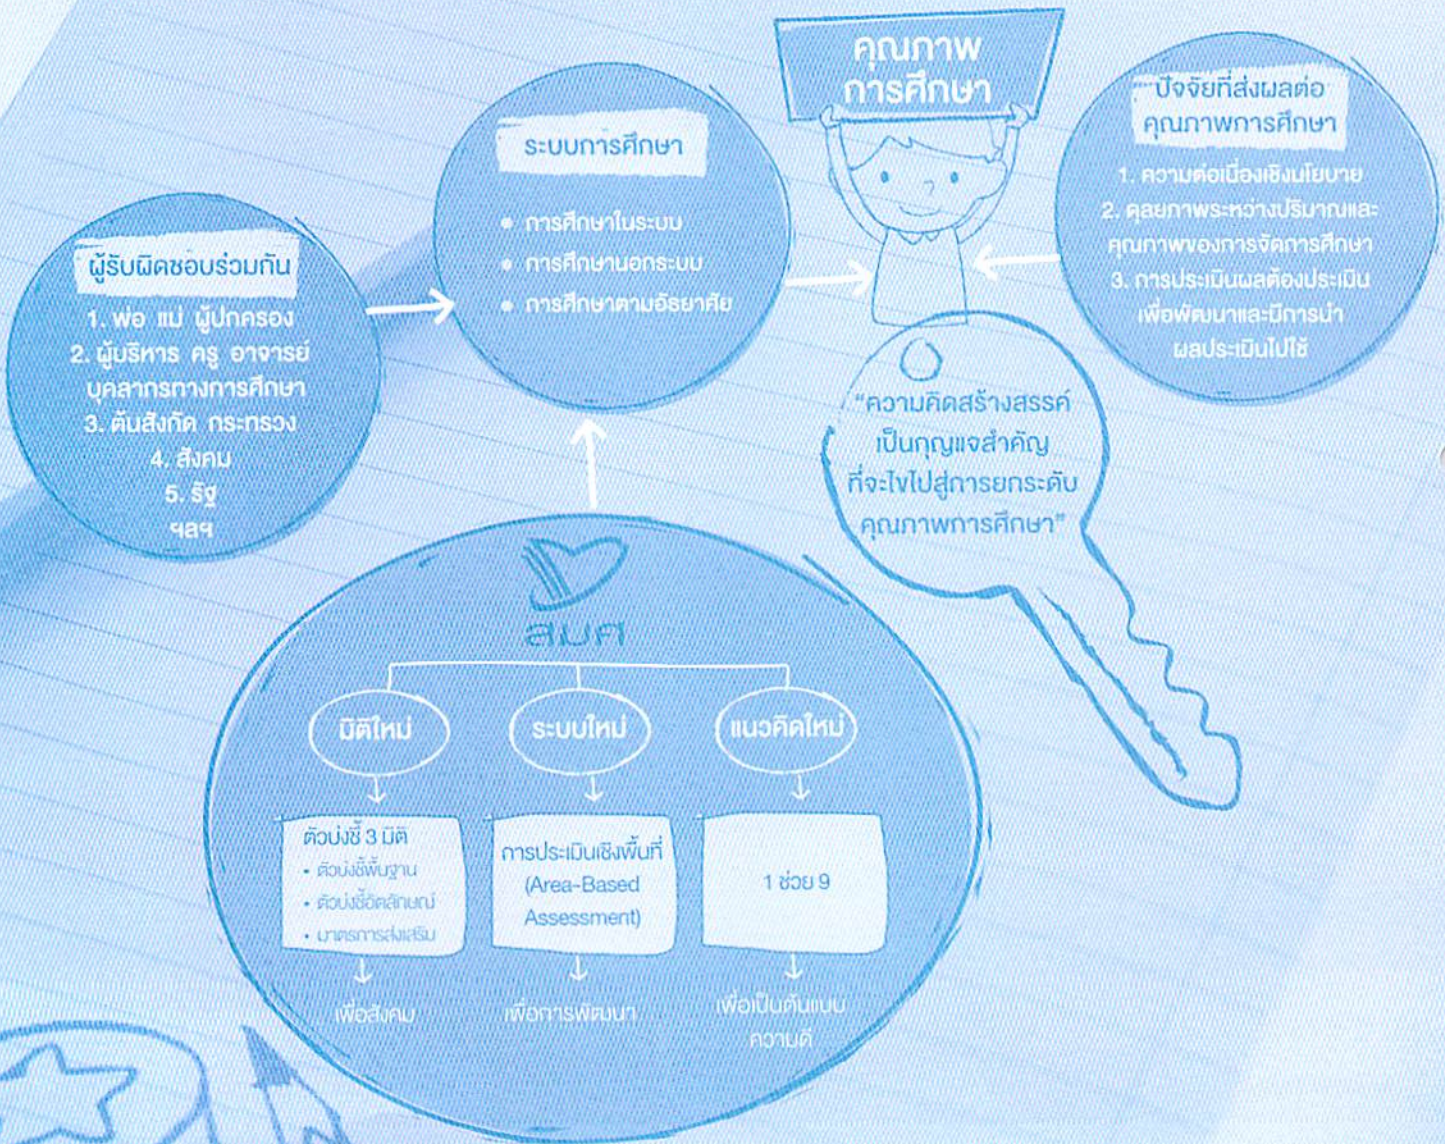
คุณภาพ
การศึกษา

ผู้รับผิดชอบร่วมกัน
1. พ่อ แม่ ผู้ปกครอง
2. ผู้บริหาร ครู อาจารย์ บุคลากรทางการศึกษา
3. ต้นสังกัด กระทรวง
4. สังคม
5. รัฐ
ฯลฯ

ระบบการศึกษา
• การศึกษาในระบบ
• การศึกษานอกระบบ
• การศึกษาตามอัธยาศัย

ปัจจัยที่ส่งผลต่อคุณภาพการศึกษา
1. ความต่อเนื่องเชิงนโยบาย
2. ดุลยภาพระหว่างปริมาณและคุณภาพของการจัดการศึกษา
3. การประเมินผลต้องประเมินเพื่อพัฒนาและมีการนำผลประเมินไปใช้

"ความคิดสร้างสรรค์เป็นกุญแจสำคัญที่จะไขไปสู่การยกระดับคุณภาพการศึกษา"

สมศ

มิติใหม่
ตัวบ่งชี้ 3 มิติ
• ตัวบ่งชี้พื้นฐาน
• ตัวบ่งชี้อัตลักษณ์
• มาตรการส่งเสริม
เพื่อสังคม

ระบบใหม่
การประเมินเชิงพื้นที่ (Area-Based Assessment)
เพื่อการพัฒนา

แนวคิดใหม่
1 ช่วย 9
เพื่อเป็นต้นแบบความดี